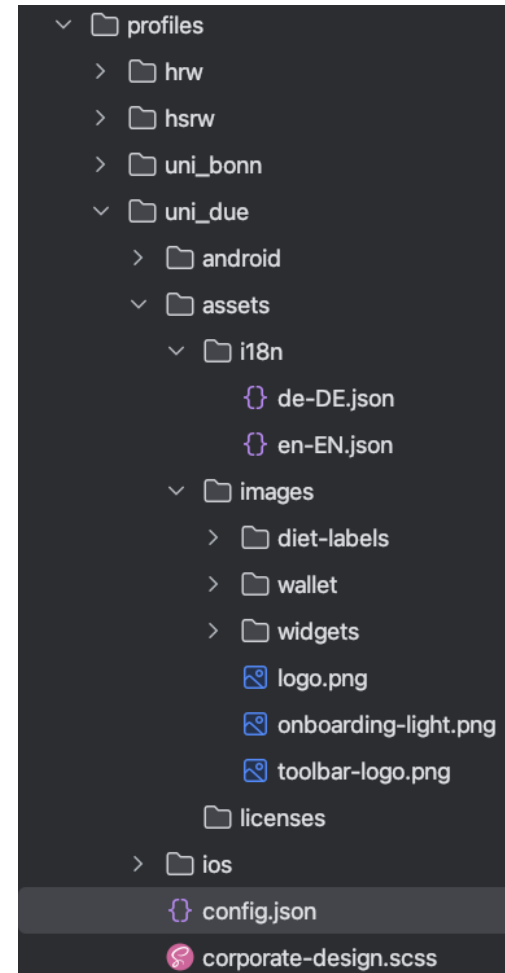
profiles
hrw
hsrw
uni_bonn
uni_due
android
assets
i18n
de-DE.json
en-EN.json
images
diet-labels
wallet
widgets
logo.png
onboarding-light.png
toolbar-logo.png
licenses
ios
config.json
corporate-design.scss